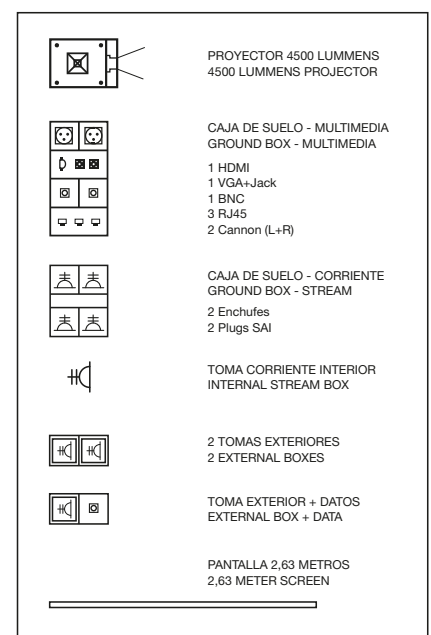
PROYECTOR 4500 LUMMENS
4500 LUMMENS PROJECTOR

CAJA DE SUELO - MULTIMEDIA
GROUND BOX - MULTIMEDIA

1 HDMI
1 VGA+Jack
1 BNC
3 RJ45
2 Cannon (L+R)

CAJA DE SUELO - CORRIENTE
GROUND BOX - STREAM

2 Enchufes
2 Plugs SAI

TOMA CORRIENTE INTERIOR
INTERNAL STREAM BOX

2 TOMAS EXTERIORES
2 EXTERNAL BOXES

TOMA EXTERIOR + DATOS
EXTERNAL BOX + DATA

PANTALLA 2,63 METROS
2,63 METER SCREEN